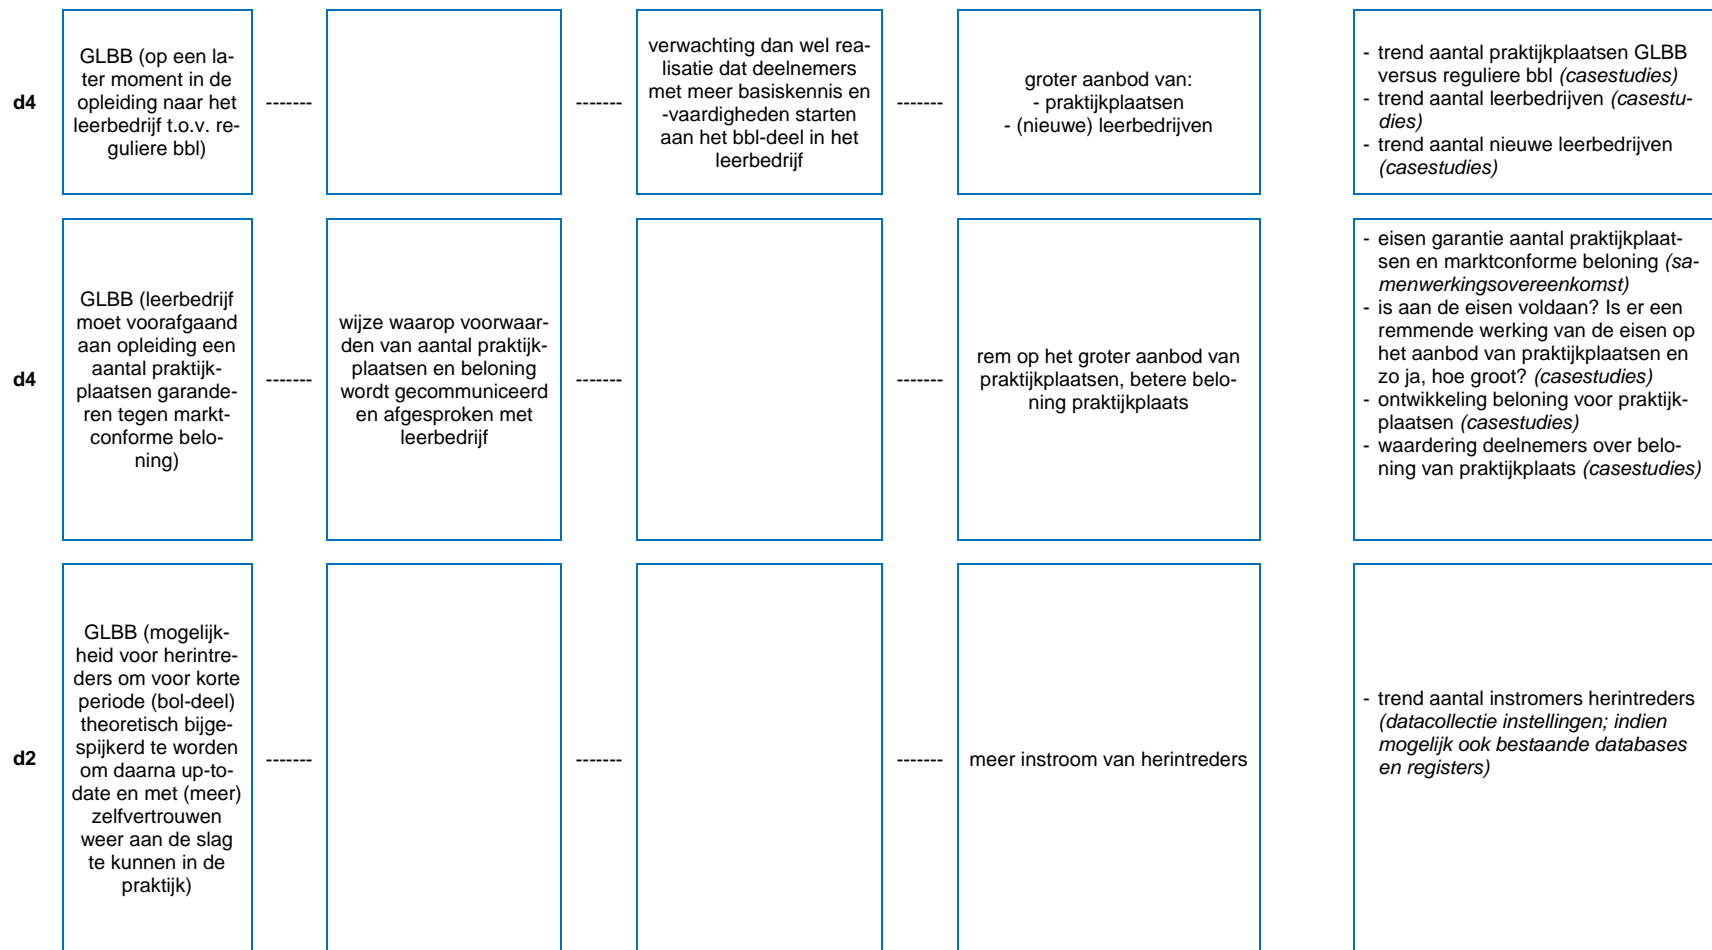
d4

GLBB (op een later moment in de opleiding naar het leerbedrijf t.o.v. reguliere bbl)

-------

-------

verwachting dan wel realisatie dat deelnemers met meer basiskennis en -vaardigheden starten aan het bbl-deel in het leerbedrijf

-------

groter aanbod van:
- praktijkplaatsen
- (nieuwe) leerbedrijven

- trend aantal praktijkplaatsen GLBB versus reguliere bbl *(casestudies)*
- trend aantal leerbedrijven *(casestudies)*
- trend aantal nieuwe leerbedrijven *(casestudies)*

d4

GLBB (leerbedrijf moet voorafgaand aan opleiding een aantal praktijkplaatsen garanderen tegen marktconforme beloning)

-------

wijze waarop voorwaarden van aantal praktijkplaatsen en beloning wordt gecommuniceerd en afgesproken met leerbedrijf

-------

-------

rem op het groter aanbod van praktijkplaatsen, betere beloning praktijkplaats

- eisen garantie aantal praktijkplaatsen en marktconforme beloning *(samenwerkingsovereenkomst)*
- is aan de eisen voldaan? Is er een remmende werking van de eisen op het aanbod van praktijkplaatsen en zo ja, hoe groot? *(casestudies)*
- ontwikkeling beloning voor praktijkplaatsen *(casestudies)*
- waardering deelnemers over beloning van praktijkplaats *(casestudies)*

d2

GLBB (mogelijkheid voor herintreders om voor korte periode (bol-deel) theoretisch bijgespijkerd te worden om daarna up-todate en met (meer) zelfvertrouwen weer aan de slag te kunnen in de praktijk)

-------

-------

-------

meer instroom van herintreders

- trend aantal instromers herintreders *(datacollectie instellingen; indien mogelijk ook bestaande databases en registers)*